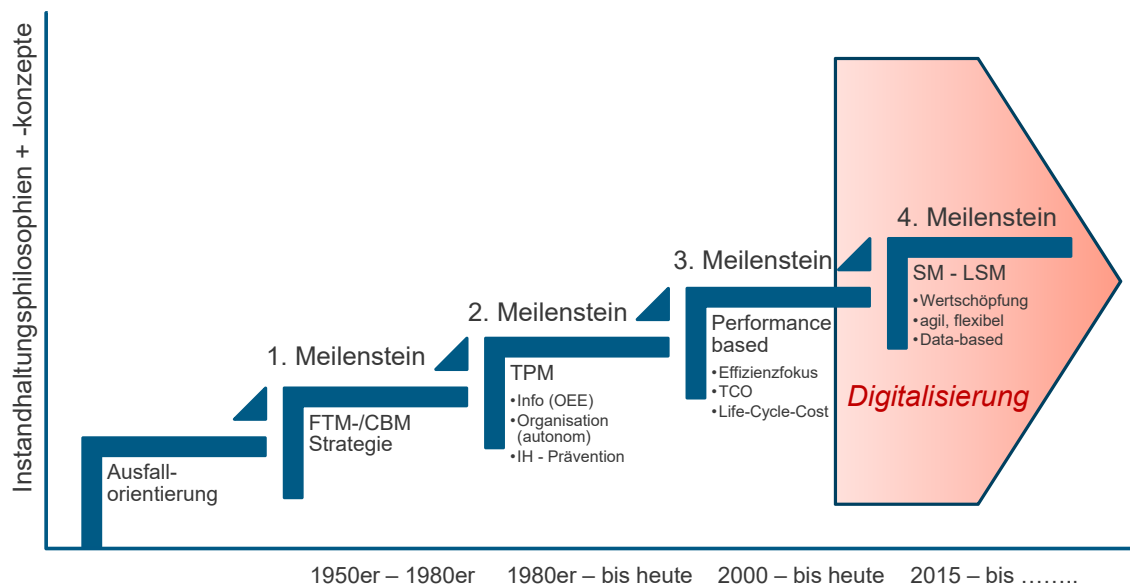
Instandhaltungsphilosophien + -konzepte

Ausfall-orientierung

1. Meilenstein

FTM-/CBM Strategie

2. Meilenstein

TPM

•Info (OEE)
•Organisation (autonom)
•IH - Prävention

3. Meilenstein

Performance based

•Effizienzfokus
•TCO
•Life-Cycle-Cost

4. Meilenstein

SM - LSM

•Wertschöpfung
•agil, flexibel
•Data-based

Digitalisierung

1950er – 1980er 1980er – bis heute 2000 – bis heute 2015 – bis ……..